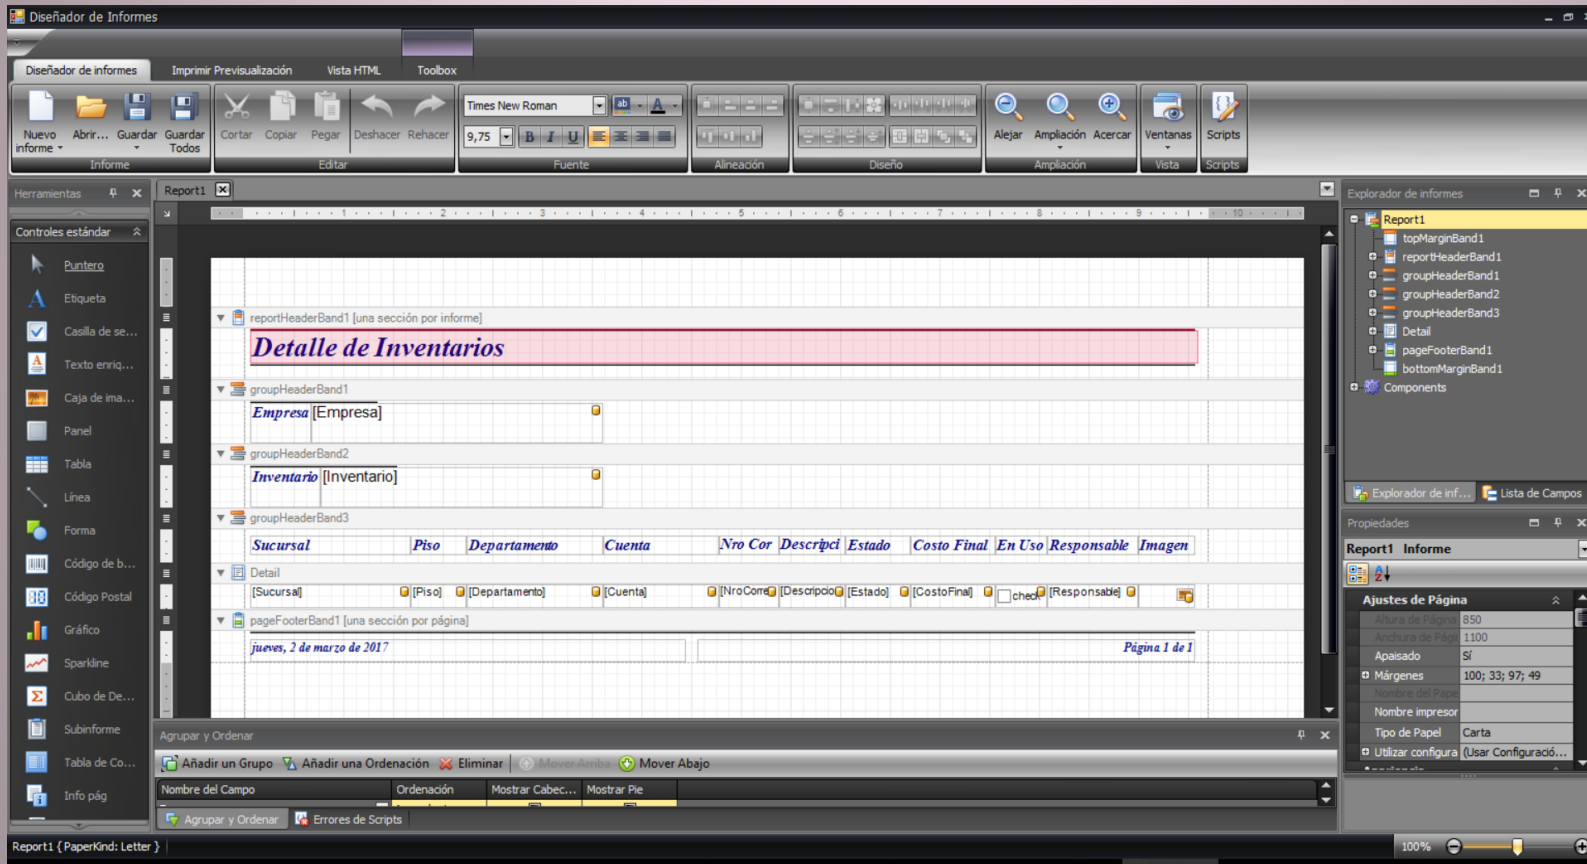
Diseñador de Informes

Diseñador de informes | Imprimir Previsualización | Vista HTML | Toolbox

Nuevo informe | Abrir... | Guardar | Guardar Todos
Informe
Cortar | Copiar | Pegar | Deshacer | Rehacer
Editar
Times New Roman
9,75
B I U
Fuente
Alineación
Diseño
Alejar | Ampliación | Acercar
Ampliación
Ventanas
Vista
Scripts
Scripts

Herramientas
Controles estándar
Puntero
Etiqueta
Casilla de se...
Texto enriq...
Caja de ima...
Panel
Tabla
Línea
Forma
Código de b...
Código Postal
Gráfico
Sparkline
Cubo de De...
Subinforme
Tabla de Co...
Info pág

Report1

reportHeaderBand1 [una sección por informe]
Detalle de Inventarios
groupHeaderBand1
Empresa [Empresa]
groupHeaderBand2
Inventario [Inventario]
groupHeaderBand3

| Sucursal | Piso | Departamento | Cuenta | Nro Cor | Descripci | Estado | Costo Final | En Uso | Responsable | Imagen |
|---|---|---|---|---|---|---|---|---|---|---|

Detail

| [Sucursal] | [Piso] | [Departamento] | [Cuenta] | [NroCorre | [Descripcio | [Estado] | [CostoFinal] | check | [Responsable] | |
|---|---|---|---|---|---|---|---|---|---|---|

pageFooterBand1 [una sección por página]
jueves, 2 de marzo de 2017
Página 1 de 1

Agrupar y Ordenar
Añadir un Grupo | Añadir una Ordenación | Eliminar | Mover Arriba | Mover Abajo

| Nombre del Campo | Ordenación | Mostrar Cabec... | Mostrar Pie |
|---|---|---|---|

Agrupar y Ordenar | Errores de Scripts

Explorador de informes
Report1
topMarginBand1
reportHeaderBand1
groupHeaderBand1
groupHeaderBand2
groupHeaderBand3
Detail
pageFooterBand1
bottomMarginBand1
Components
Explorador de inf... | Lista de Campos

Propiedades
Report1 Informe
Ajustes de Página

| Altura de Página | 850 |
|---|---|
| Anchura de Pági | 1100 |
| Apaisado | Sí |
| Márgenes | 100; 33; 97; 49 |
| Nombre del Pape | |
| Nombre impresor | |
| Tipo de Papel | Carta |
| Utilizar configura | (Usar Configuració... |

Report1 { PaperKind: Letter }
100%